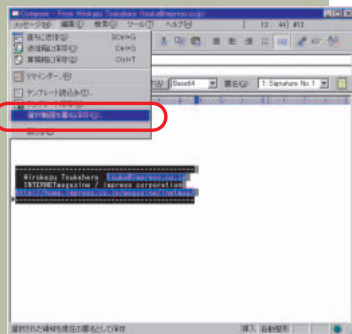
Composer - From: Hirokazu Tsukahara (tsuka@impress.co.jp)

メッセージ(M) 編集(E) 検索(S) ツール(T) ヘルプ(H)

13 44 #13

直ちに送信(N) Ctrl+S

送信箱に保存(O) Ctrl+Q

草稿箱に保存(D) Ctrl+T

リマインダー(R)

テンプレート読込み(T)

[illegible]

選択範囲を署名に保存(L)

閉じる(C)

Base64

署名(G)

1: Signature No. 1

Hirokazu Tsukahara tsuka@impress.co.jp

INTERNETmagazine / impress corporation

http://www.impress.co.jp/magazine/inetmag/

選択された領域を現在の署名として保存

挿入 自動整形